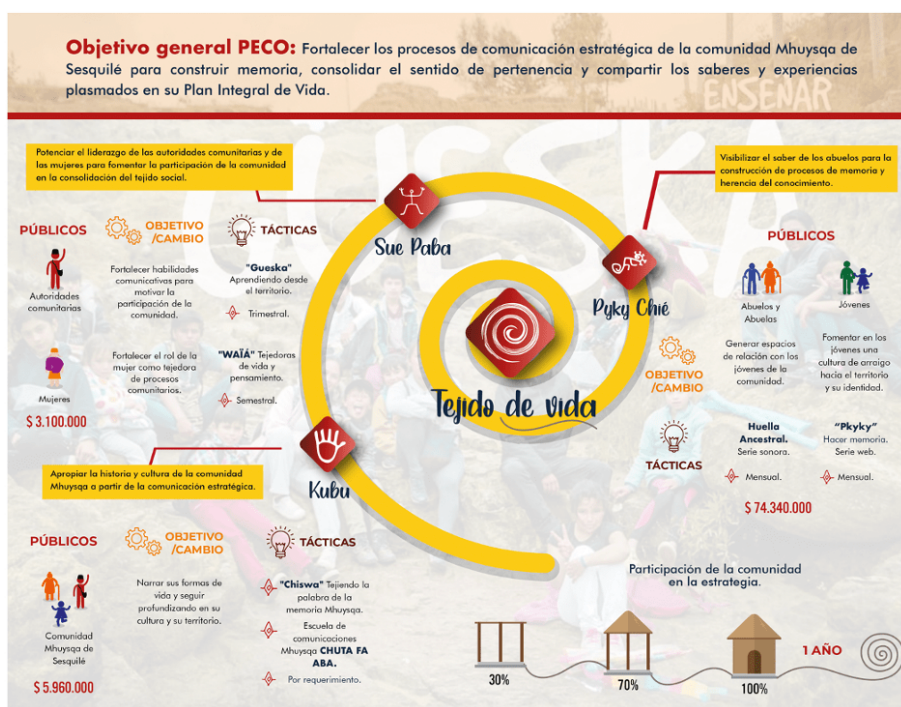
**Objetivo general PECO:** Fortalecer los procesos de comunicación estratégica de la comunidad Mhuysqa de Sesquilé para construir memoria, consolidar el sentido de pertenencia y compartir los saberes y experiencias plasmados en su Plan Integral de Vida.

ENSEÑAR

GUESKA

Potenciar el liderazgo de las autoridades comunitarias y de las mujeres para fomentar la participación de la comunidad en la consolidación del tejido social.

Sue Paba

PÚBLICOS

OBJETIVO /CAMBIO

TÁCTICAS

Autoridades comunitarias

Fortalecer habilidades comunicativas para motivar la participación de la comunidad.

"Gueska" Aprendiendo desde el territorio.

Trimestral.

Mujeres

Fortalecer el rol de la mujer como tejedora de procesos comunitarios.

"WAÏÄ" Tejedoras de vida y pensamiento.

Semestral.

$ 3.100.000

Visibilizar el saber de los abuelos para la construcción de procesos de memoria y herencia del conocimiento.

Pyky Chié

PÚBLICOS

Abuelos y Abuelas

Jóvenes

Generar espacios de relación con los jóvenes de la comunidad.

Fomentar en los jóvenes una cultura de arraigo hacia el territorio y su identidad.

OBJETIVO /CAMBIO

TÁCTICAS

Huella Ancestral. Serie sonora.

Mensual.

"Pkyky" Hacer memoria. Serie web.

Mensual.

$ 74.340.000

Tejido de vida

Apropiar la historia y cultura de la comunidad Mhuysqa a partir de la comunicación estratégica.

Kubu

PÚBLICOS

OBJETIVO /CAMBIO

TÁCTICAS

Comunidad Mhuysqa de Sesquilé

Narrar sus formas de vida y seguir profundizando en su cultura y su territorio.

"Chiswa" Tejiendo la palabra de la memoria Mhuysqa.

Escuela de comunicaciones Mhuysqa **CHUTA FA ABA.**

Por requerimiento.

$ 5.960.000

Participación de la comunidad en la estrategia.

30%

70%

100%

1 AÑO